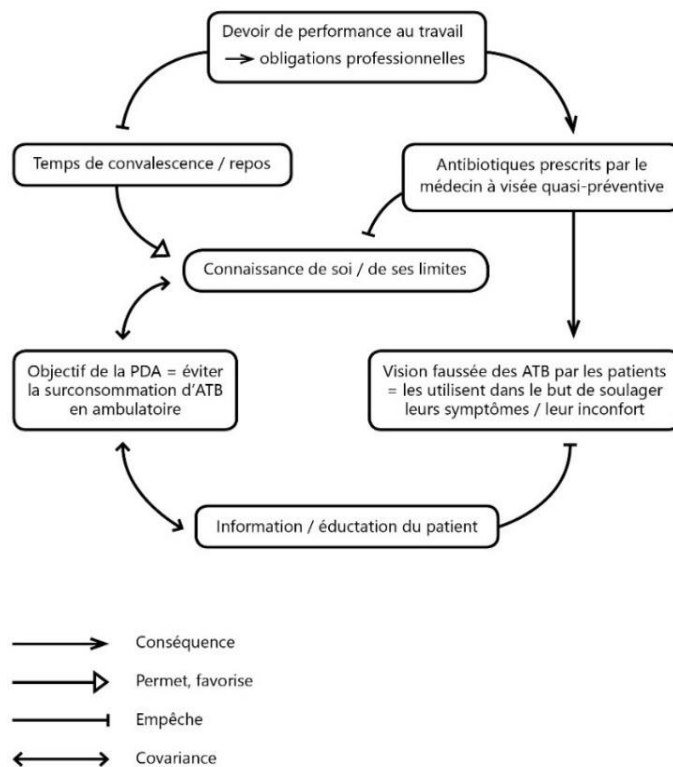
Devoir de performance au travail
→ obligations professionnelles

Temps de convalescence / repos

Antibiotiques prescrits par le médecin à visée quasi-préventive

Connaissance de soi / de ses limites

Objectif de la PDA = éviter la surconsommation d'ATB en ambulatoire

Vision faussée des ATB par les patients = les utilisent dans le but de soulager leurs symptômes / leur inconfort

Information / éductation du patient

Conséquence

Permet, favorise

Empêche

Covariance